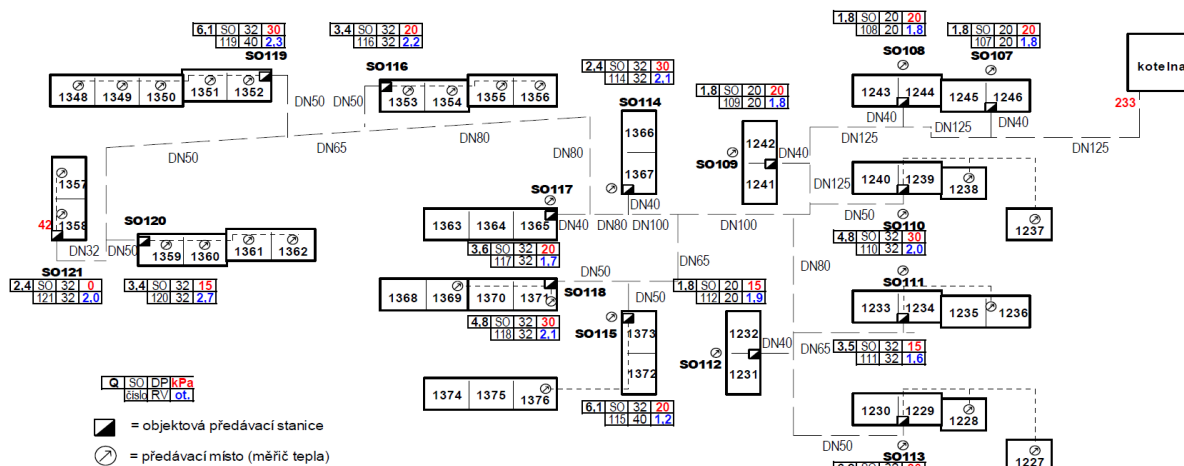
6,1 SO 32 30
119 40 2,3
SO119

3,4 SO 32 20
116 32 2,2
SO116

1348 1349 1350 1351 1352

DN50 DN50

1353 1354 1355 1356

2,4 SO 32 30
114 32 2,1
SO114

1,8 SO 20 20
109 20 1,8

1,8 SO 20 20
108 20 1,8
SO108

1,8 SO 20 20
107 20 1,8
SO107

kotelna

233

1243 1244 1245 1246

DN40 DN125 DN40

DN125

DN50 DN65 DN80 DN80

1366 1367

1242 1241
SO109
DN40

DN125

1240 1239 1238

1357 1358
42

SO117
DN40

SO120

1363 1364 1365 DN40 DN80 DN100 DN100

DN50 SO110
4,8 SO 32 30
110 32 2,0

1237

DN32 DN50
1359 1360 1361 1362

3,6 SO 32 20
117 32 1,7

SO121
2,4 SO 32 0
121 32 2,0

3,4 SO 32 15
120 32 2,7

DN50 DN65 DN80

1,8 SO 20 15
112 20 1,9

SO111

1368 1369 1370 1371 SO118

DN50

1233 1234 1235 1236

4,8 SO 32 30
118 32 2,1

SO115
1373 1372

1232 1231
SO112
DN40

DN65
3,5 SO 32 15
111 32 1,6

| Q | SO | DP | kPa |
|---|---|---|---|
| | číslo | RV | ot. |

1374 1375 1376

6,1 SO 32 20
115 40 1,2

1230 1229 1228

= objektová předávací stanice

= předávací místo (měřič tepla)

DN50
SO113

1227